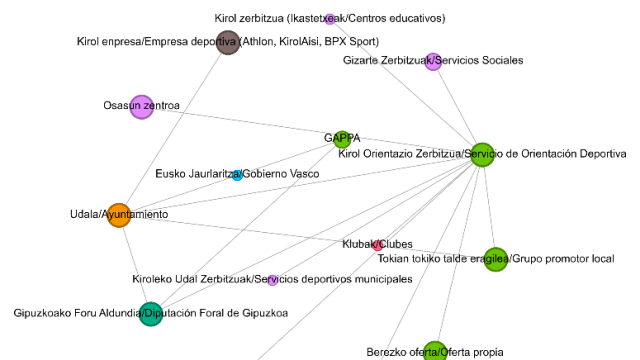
Kirol zerbitzua (Ikastetxeak/Centros educativos)

Kirol enpresa/Empresa deportiva (Athlon, KirolAisi, BPX Sport)

Gizarte Zerbitzuak/Servicios Sociales

Osasun zentroa

GAPPA

Kirol Orientazio Zerbitzua/Servicio de Orientación Deportiva

Eusko Jaurlaritza/Gobierno Vasco

Udala/Ayuntamiento

Klubak/Clubes

Tokian tokiko talde eragilea/Grupo promotor local

Kiroleko Udal Zerbitzuak/Servicios deportivos municipales

Gipuzkoako Foru Aldundia/Diputación Foral de Gipuzkoa

Berezko oferta/Oferta propia